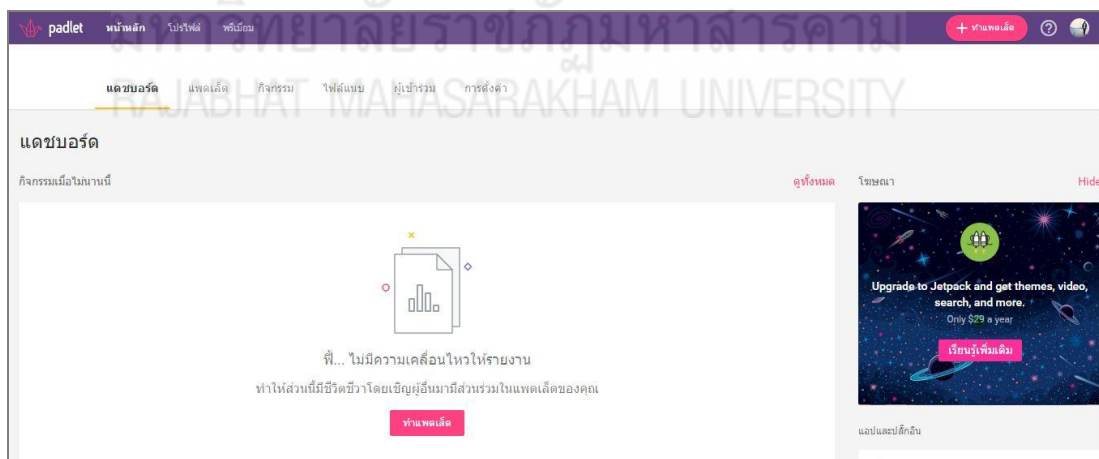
padlet หน้าหลัก โปรไฟล์ พรีเมียม

+ ทำแพดเล็ต

มหาวิทยาลัยราชภัฏมหาสารคาม
RAJABHAT MAHASARAKHAM UNIVERSITY

แดชบอร์ด แพดเล็ต กิจกรรม ไฟล์แนบ ผู้เข้าร่วม การตั้งค่า

แดชบอร์ด

กิจกรรมเมื่อไม่นานนี้

ดูทั้งหมด

ฟิ้... ไม่มีความเคลื่อนไหวให้รายงาน

ทำให้ส่วนนี้มีชีวิตชีวาโดยเชิญผู้อื่นมามีส่วนร่วมในแพดเล็ตของคุณ

ทำแพดเล็ต

โฆษณา

Hide

Upgrade to Jetpack and get themes, video, search, and more.

Only $29 a year

เรียนรู้เพิ่มเติม

แอปและปลั๊กอิน